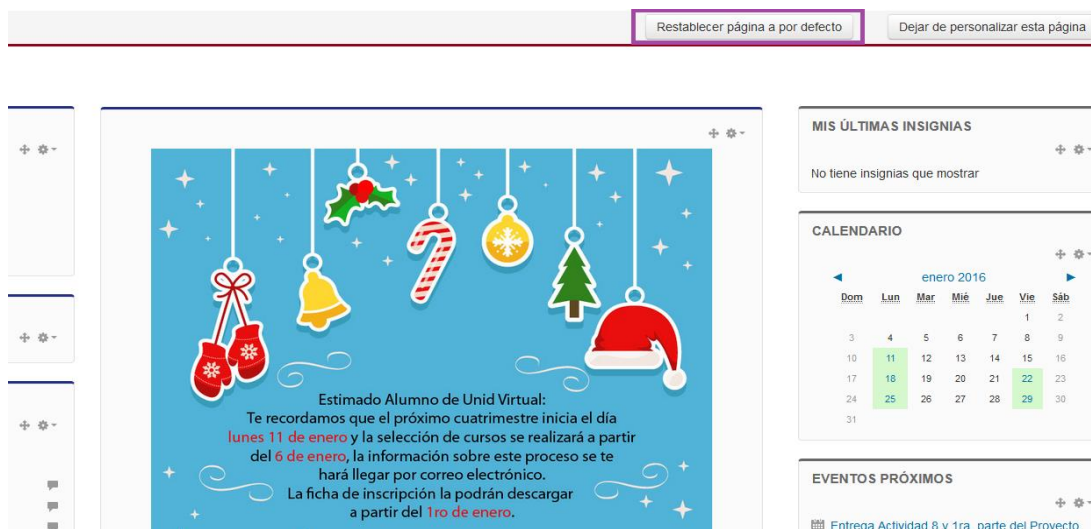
Restablecer página a por defecto

Dejar de personalizar esta página

Estimado Alumno de Unid Virtual:
Te recordamos que el próximo cuatrimestre inicia el día lunes 11 de enero y la selección de cursos se realizará a partir del 6 de enero, la información sobre este proceso se te hará llegar por correo electrónico.
La ficha de inscripción la podrán descargar a partir del 1ro de enero.

MIS ÚLTIMAS INSIGNIAS

No tiene insignias que mostrar

CALENDARIO

◄ enero 2016 ►

| Dom | Lun | Mar | Mié | Jue | Vie | Sáb |
|---|---|---|---|---|---|---|
| | | | | | 1 | 2 |
| 3 | 4 | 5 | 6 | 7 | 8 | 9 |
| 10 | 11 | 12 | 13 | 14 | 15 | 16 |
| 17 | 18 | 19 | 20 | 21 | 22 | 23 |
| 24 | 25 | 26 | 27 | 28 | 29 | 30 |
| 31 | | | | | | |

EVENTOS PRÓXIMOS

Entrega Actividad 8 y 1ra. parte del Proyecto